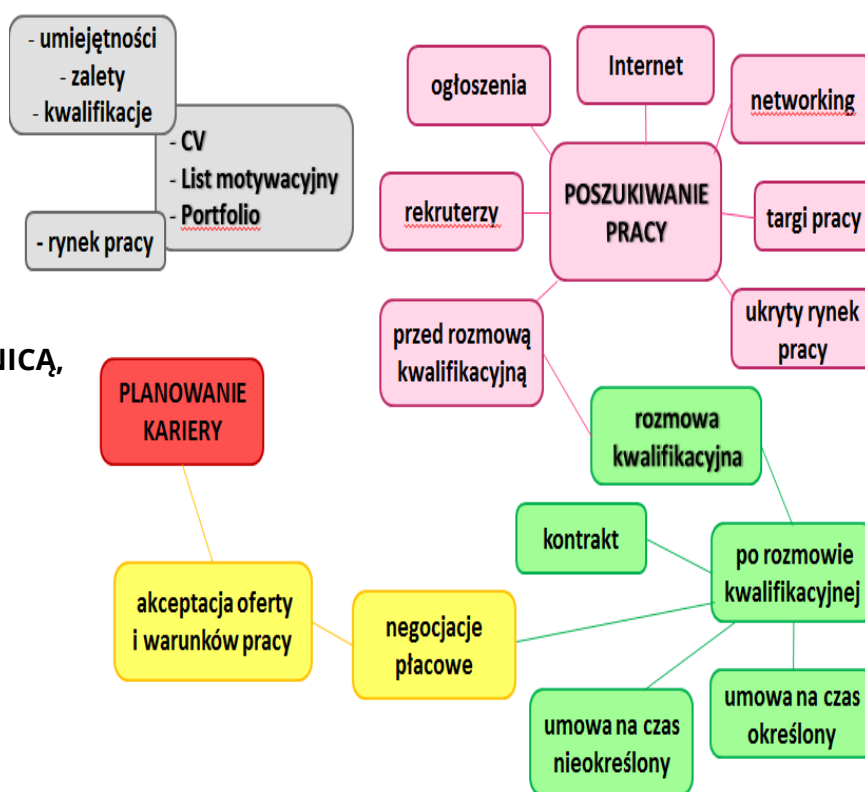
- umiejętności
- zalety
- kwalifikacje

- CV
- List motywacyjny
- Portfolio

- rynek pracy

ICĄ,

ogłoszenia

Internet

networking

rekruterzy

POSZUKIWANIE PRACY

targi pracy

ukryty rynek pracy

przed rozmową kwalifikacyjną

PLANOWANIE KARIERY

rozmowa kwalifikacyjna

kontrakt

po rozmowie kwalifikacyjnej

akceptacja oferty i warunków pracy

negocjacje płacowe

umowa na czas określony

umowa na czas nieokreślony